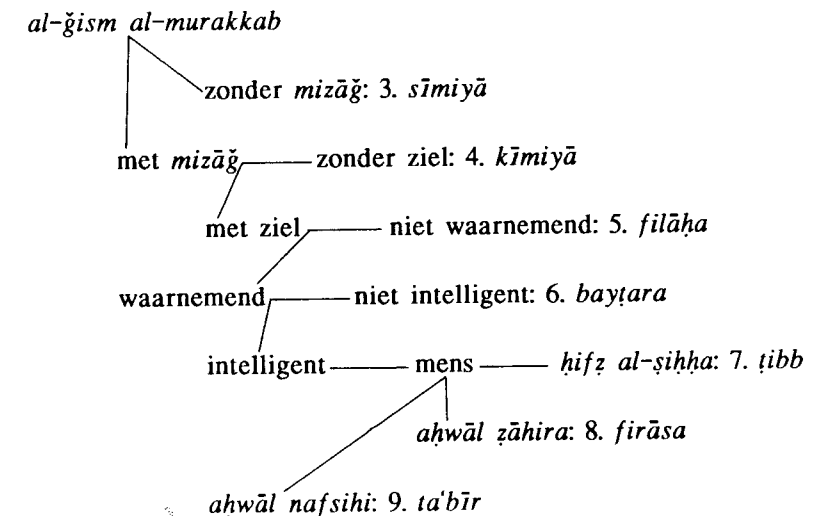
al-ǧism al-murakkab

zonder mizāǧ: 3. sīmiyā

met mizāǧ —— zonder ziel: 4. kīmiyā

met ziel —— niet waarnemend: 5. filāḥa

waarnemend —— niet intelligent: 6. bayṭara

intelligent —— mens —— ḥifẓ al-ṣiḥḥa: 7. ṭibb

aḥwāl ẓāhira: 8. firāsa

aḥwāl nafsihi: 9. ta'bīr